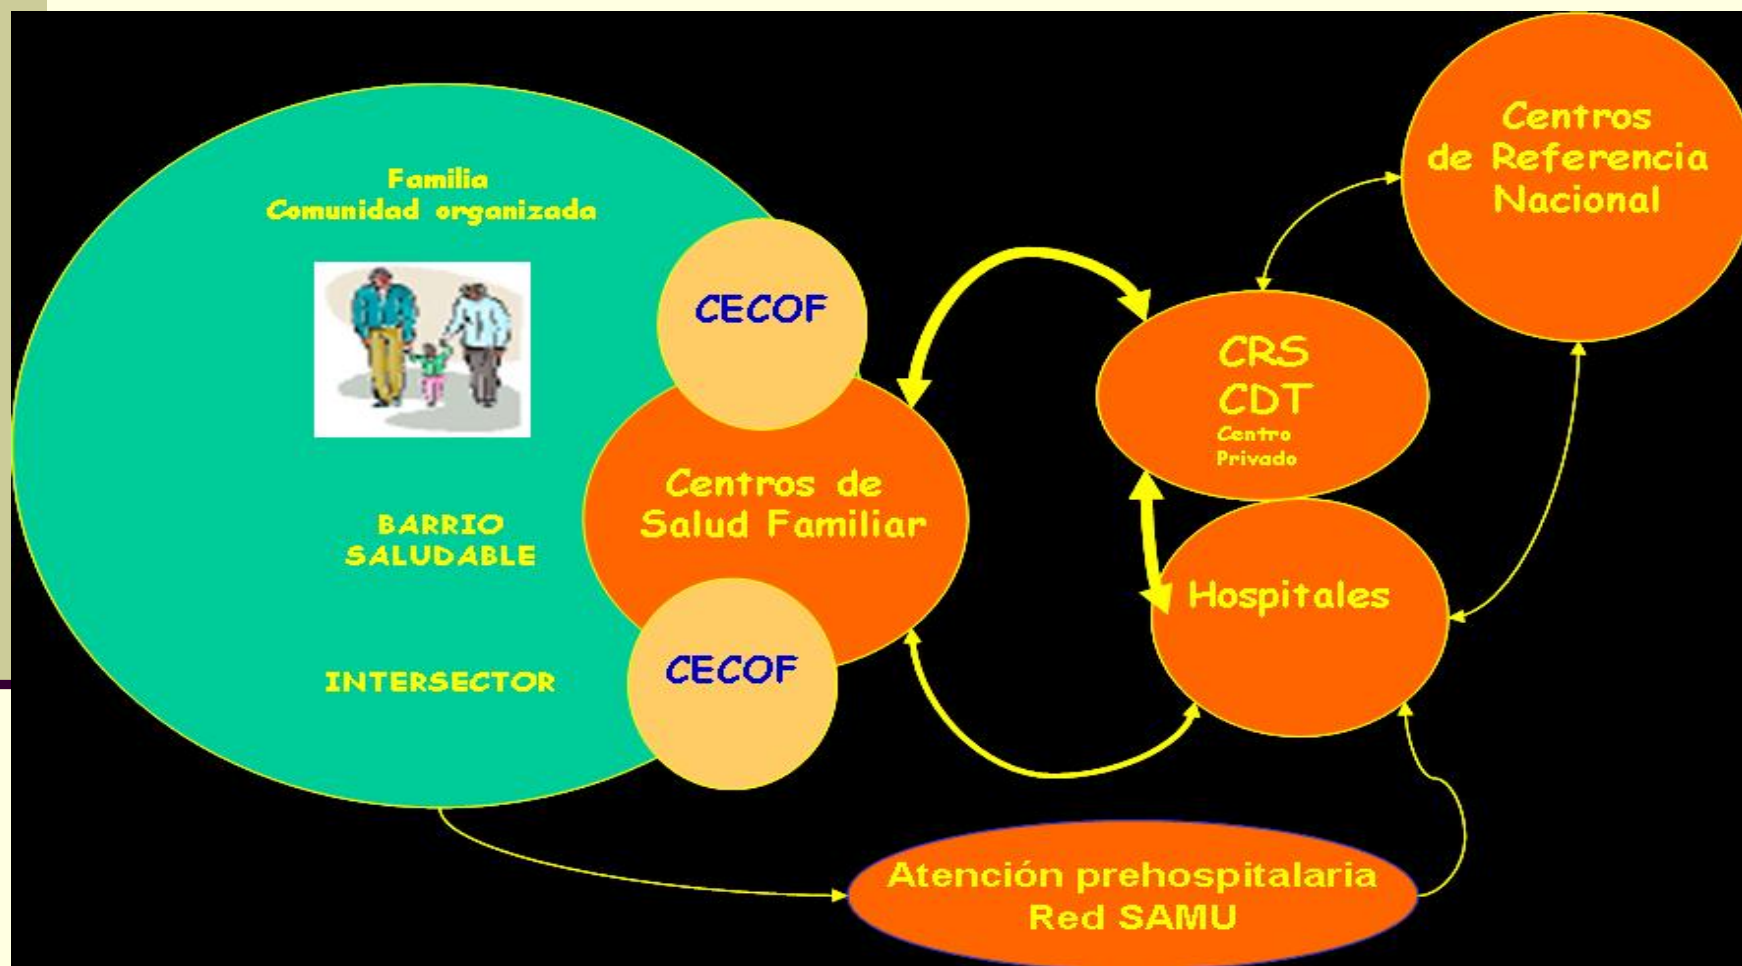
Familia
Comunidad organizada

BARRIO
SALUDABLE

INTERSECTOR

CECOF

Centros de
Salud Familiar

CECOF

CRS
CDT
Centro
Privado

Hospitales

Centros
de Referencia
Nacional

Atención prehospitalaria
Red SAMU